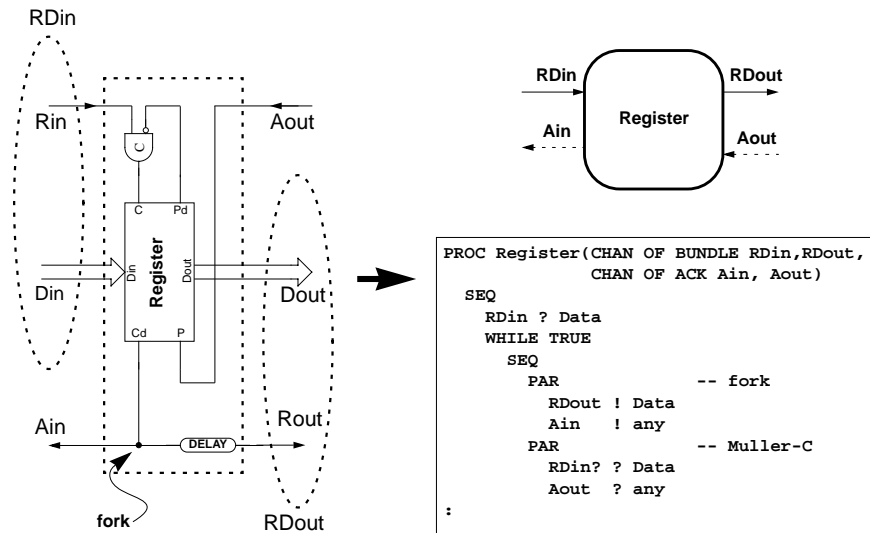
RDin

Rin

Aout

C

C Pd

Din

Register

Din

Dout

Dout

Cd P

Ain

Rout

DELAY

fork

RDout

RDin

RDout

Register

Ain

Aout

```
PROC Register(CHAN OF BUNDLE RDin,RDout,
              CHAN OF ACK Ain, Aout)
  SEQ
    RDin ? Data
    WHILE TRUE
      SEQ
        PAR              -- fork
          RDout ! Data
          Ain   ! any
        PAR              -- Muller-C
          RDin? ? Data
          Aout  ? any
:
```